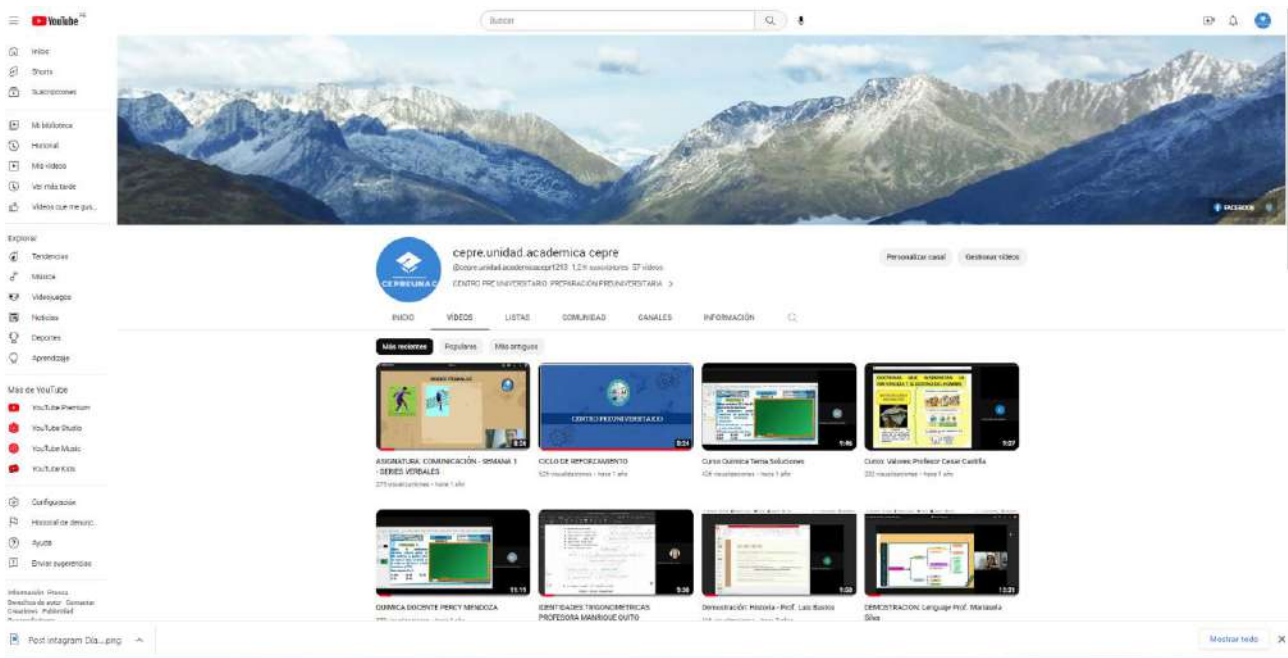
YouTube PE

Buscar

Inicio
Shorts
Suscripciones

Mi biblioteca
Historial
Mis videos
Ver más tarde
Videos que me gus...

Explorar
Tendencias
Música
Videojuegos
Noticias
Deportes
Aprendizaje

Más de YouTube
YouTube Premium
YouTube Studio
YouTube Music
YouTube Kids

Configuración
Historial de denunc...
Ayuda
Enviar sugerencias

Información Prensa Derechos de autor Comunicarnos Creadores Publicidad

FACEBOOK

CEPREUNAC

cepre.unidad.academica cepre

@cepre.unidad.academicacepr1213 1,2 k suscriptores 37 videos

CENTRO PRE UNIVERSITARIO. PREPARACIÓN PREUNIVERSITARIA >

Personalizar canal
Gestionar videos

INICIO VIDEOS LISTAS COMUNIDAD CANALES INFORMACIÓN

Más recientes Populares Más antiguos

SERIES VERBALES
8:24
ASIGNATURA: COMUNICACIÓN - SEMANA 1 - SERIES VERBALES
275 visualizaciones • hace 1 año

CENTRO PREUNIVERSITARIO
0:24
CICLO DE REFORZAMIENTO
529 visualizaciones • hace 1 año

1:46
Curso Química Tema Soluciones
426 visualizaciones • hace 1 año

9:37
Curso: Valores Profesor Cesar Castilla
232 visualizaciones • hace 1 año

11:15
QUIMICA DOCENTE PERCY MENDOZA

5:36
IDENTIDADES TRIGONOMETRICAS PROFESORA MANRIQUE QUITO

9:58
Demostración: Historia - Prof. Luis Bustos

13:21
DEMOSTRACION: Lenguaje Prof. Marisaula Silva

Post Intagram Día....png ^
Mostrar todo